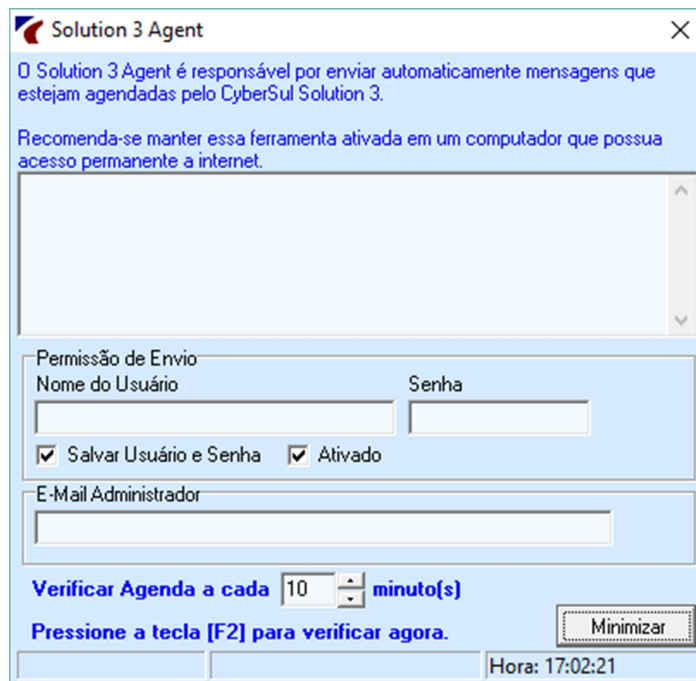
Solution 3 Agent

O Solution 3 Agent é responsável por enviar automaticamente mensagens que estejam agendadas pelo CyberSul Solution 3.

Recomenda-se manter essa ferramenta ativada em um computador que possua acesso permanente a internet.

Permissão de Envio
Nome do Usuário
Senha
Salvar Usuário e Senha
Ativado

E-Mail Administrador

Verificar Agenda a cada 10 minuto(s)

Pressione a tecla [F2] para verificar agora.

Minimizar

Hora: 17:02:21